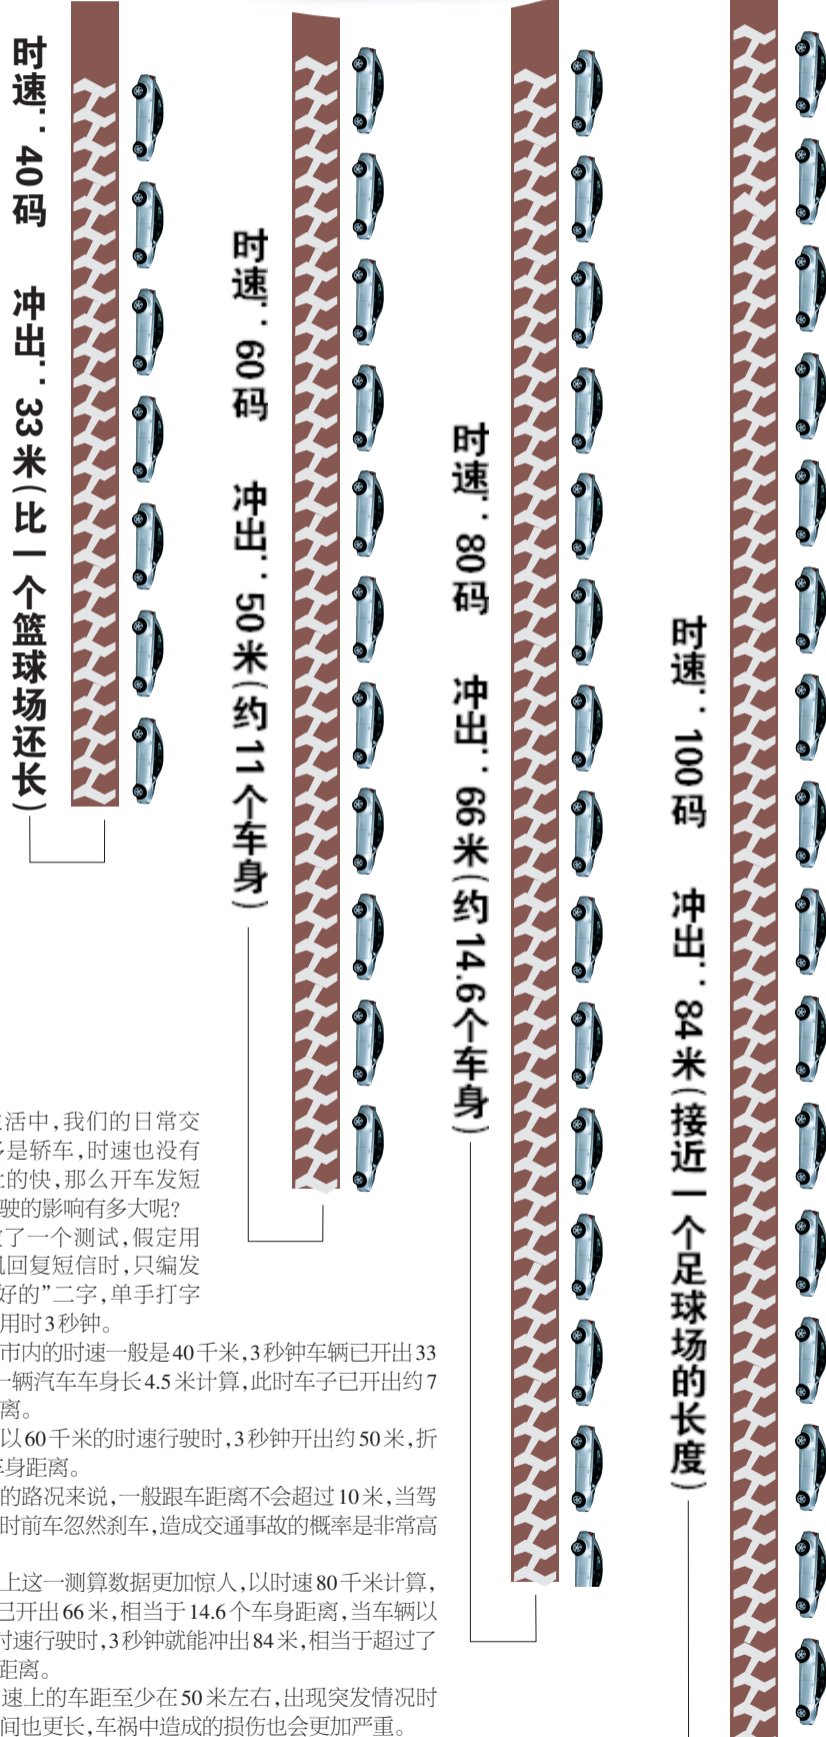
时速：40码 冲出：33米(比一个篮球场还长)

时速：60码 冲出：50米(约11个车身)

时速：80码 冲出：66米(约14.6个车身)

时速：100码 冲出：84米(接近一个足球场的长度)

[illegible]活中，我们的日常交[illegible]多是轿车，时速也没有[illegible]上的快，那么开车发短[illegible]驶的影响有多大呢？
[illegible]了一个测试，假定用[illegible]机回复短信时，只编发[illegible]好的"二字，单手打字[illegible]用时3秒钟。
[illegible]市内的时速一般是40千米，3秒钟车辆已开出33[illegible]一辆汽车车身长4.5米计算，此时车子已开出约7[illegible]离。
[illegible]以60千米的时速行驶时，3秒钟开出约50米，折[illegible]车身距离。
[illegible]的路况来说，一般跟车距离不会超过10米，当驾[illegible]时前车忽然刹车，造成交通事故的概率是非常高
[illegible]上这一测算数据更加惊人，以时速80千米计算，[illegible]已开出66米，相当于14.6个车身距离，当车辆以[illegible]时速行驶时，3秒钟就能冲出84米，相当于超过了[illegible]距离。
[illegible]速上的车距至少在50米左右，出现突发情况时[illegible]间也更长，车祸中造成的损伤也会更加严重。